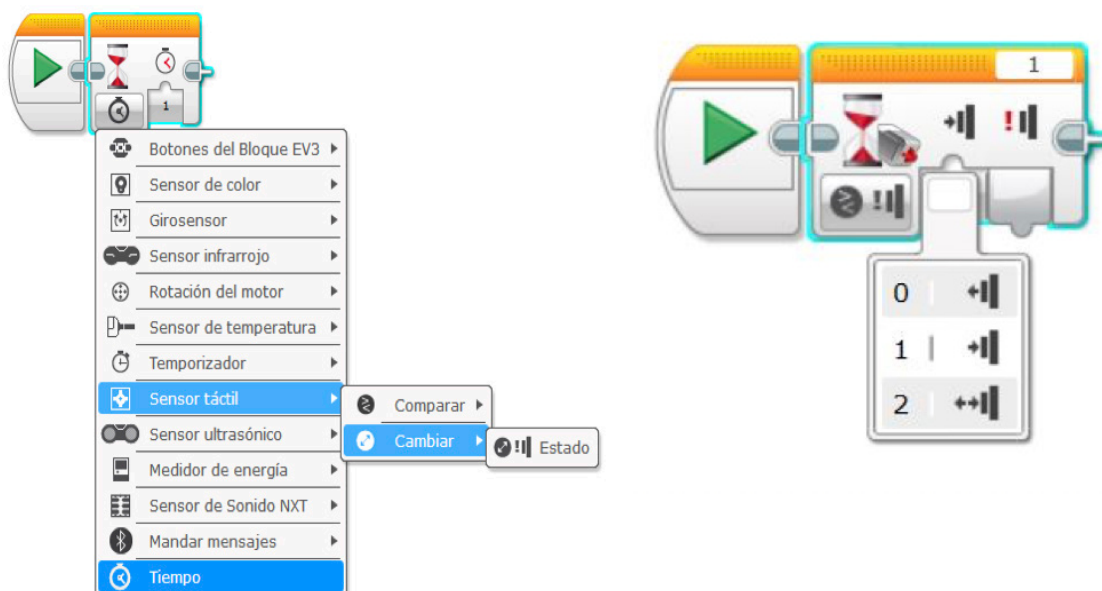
1

Botones del Bloque EV3
Sensor de color
Girosensor
Sensor infrarrojo
Rotación del motor
Sensor de temperatura
Temporizador
Sensor táctil
Sensor ultrasónico
Medidor de energía
Sensor de Sonido NXT
Mandar mensajes
Tiempo

Comparar
Cambiar

Estado

1

0
1
2